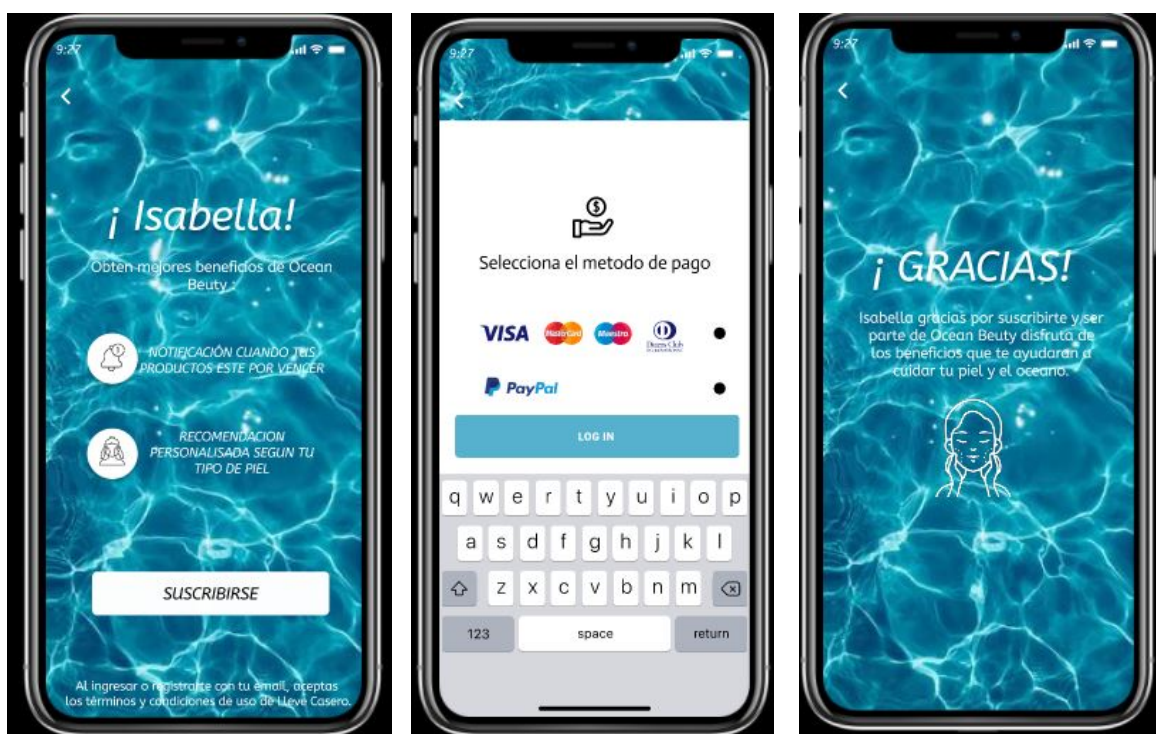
9:27

<

¡ Isabella!

Obten mejores beneficios de Ocean Beuty :

NOTIFICACIÓN CUANDO TUS PRODUCTOS ESTE POR VENCER

RECOMENDACION PERSONALISADA SEGUN TU TIPO DE PIEL

SUSCRIBIRSE

Al ingresar o registrarte con tu email, aceptas los términos y condiciones de uso de Lleve Casero.

9:27

<

Selecciona el metodo de pago

VISA MasterCard Maestro Diners Club

PayPal

LOG IN

q w e r t y u i o p
a s d f g h j k l
z x c v b n m
123 space return

9:27

<

¡ GRACIAS!

Isabella gracias por suscribirte y ser parte de Ocean Beuty disfruta de los beneficios que te ayudaran a cuidar tu piel y el oceano.